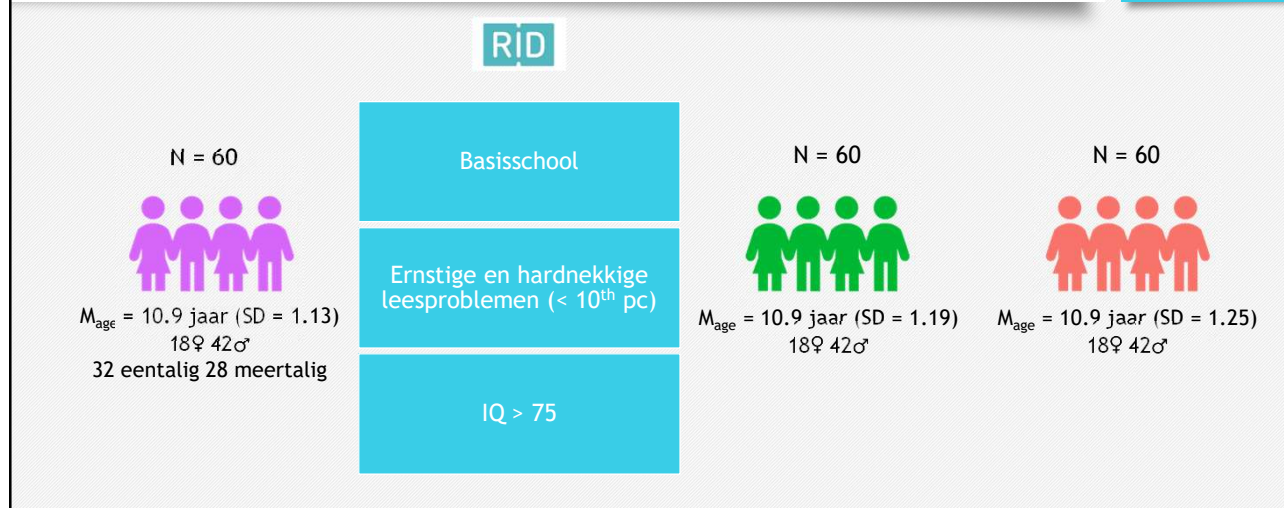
RID

N = 60

$M_{age}$ = 10.9 jaar (SD = 1.13)
18♀ 42♂
32 eentalig 28 meertalig

Basisschool

Ernstige en hardnekkige leesproblemen (< 10$^{th}$ pc)

IQ > 75

N = 60

$M_{age}$ = 10.9 jaar (SD = 1.19)
18♀ 42♂

N = 60

$M_{age}$ = 10.9 jaar (SD = 1.25)
18♀ 42♂